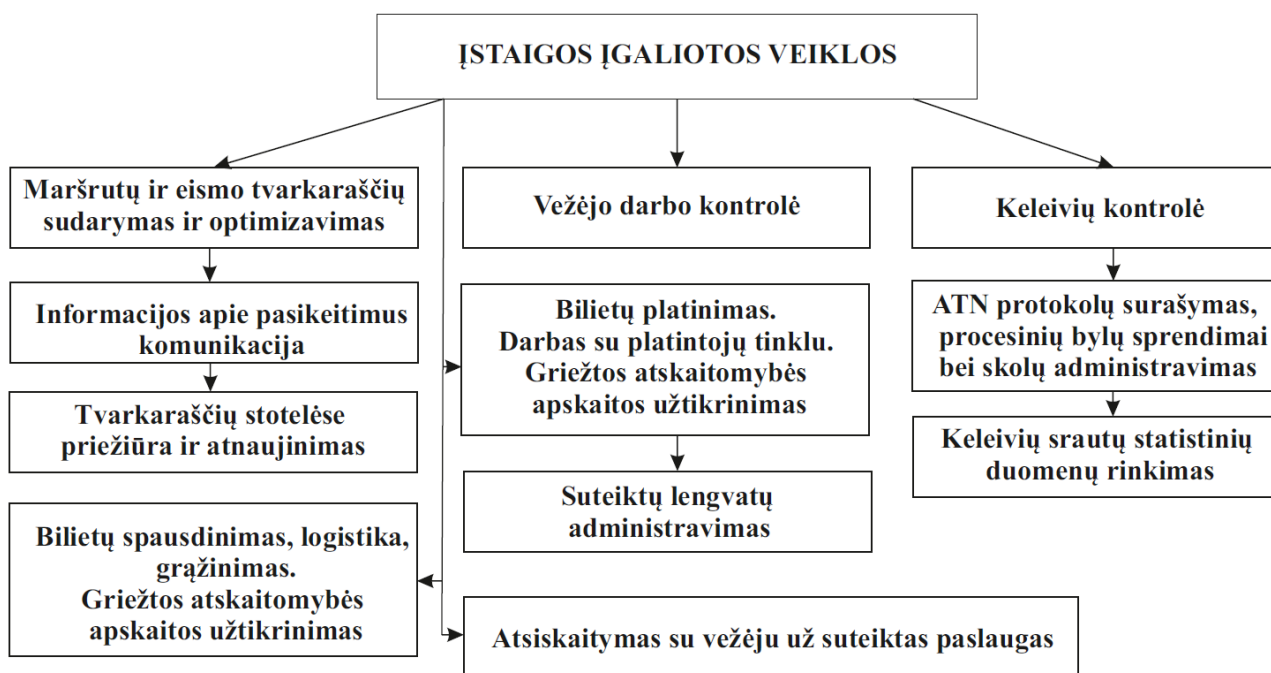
ĮSTAIGOS ĮGALIOTOS VEIKLOS

Maršrutų ir eismo tvarkaraščių sudarymas ir optimizavimas

Informacijos apie pasikeitimus komunikacija

Tvarkaraščių stotelėse priežiūra ir atnaujinimas

Bilietų spausdinimas, logistika, grąžinimas. Griežtos atskaitomybės apskaitos užtikrinimas

Vežėjo darbo kontrolė

Bilietų platinimas. Darbas su platintojų tinklu. Griežtos atskaitomybės apskaitos užtikrinimas

Suteiktų lengvatų administravimas

Keleivių kontrolė

ATN protokolų surašymas, procesinių bylų sprendimai bei skolų administravimas

Keleivių srautų statistinių duomenų rinkimas

Atsiskaitymas su vežėju už suteiktas paslaugas